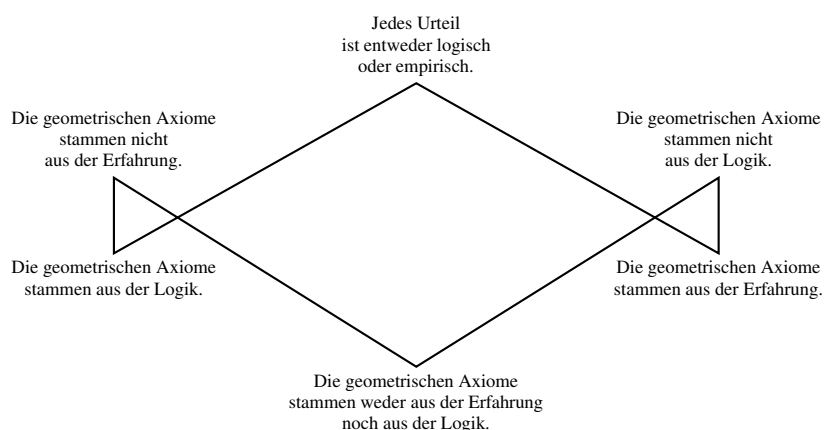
Jedes Urteil ist entweder logisch oder empirisch.

Die geometrischen Axiome stammen nicht aus der Erfahrung.

Die geometrischen Axiome stammen nicht aus der Logik.

Die geometrischen Axiome stammen aus der Logik.

Die geometrischen Axiome stammen aus der Erfahrung.

Die geometrischen Axiome stammen weder aus der Erfahrung noch aus der Logik.